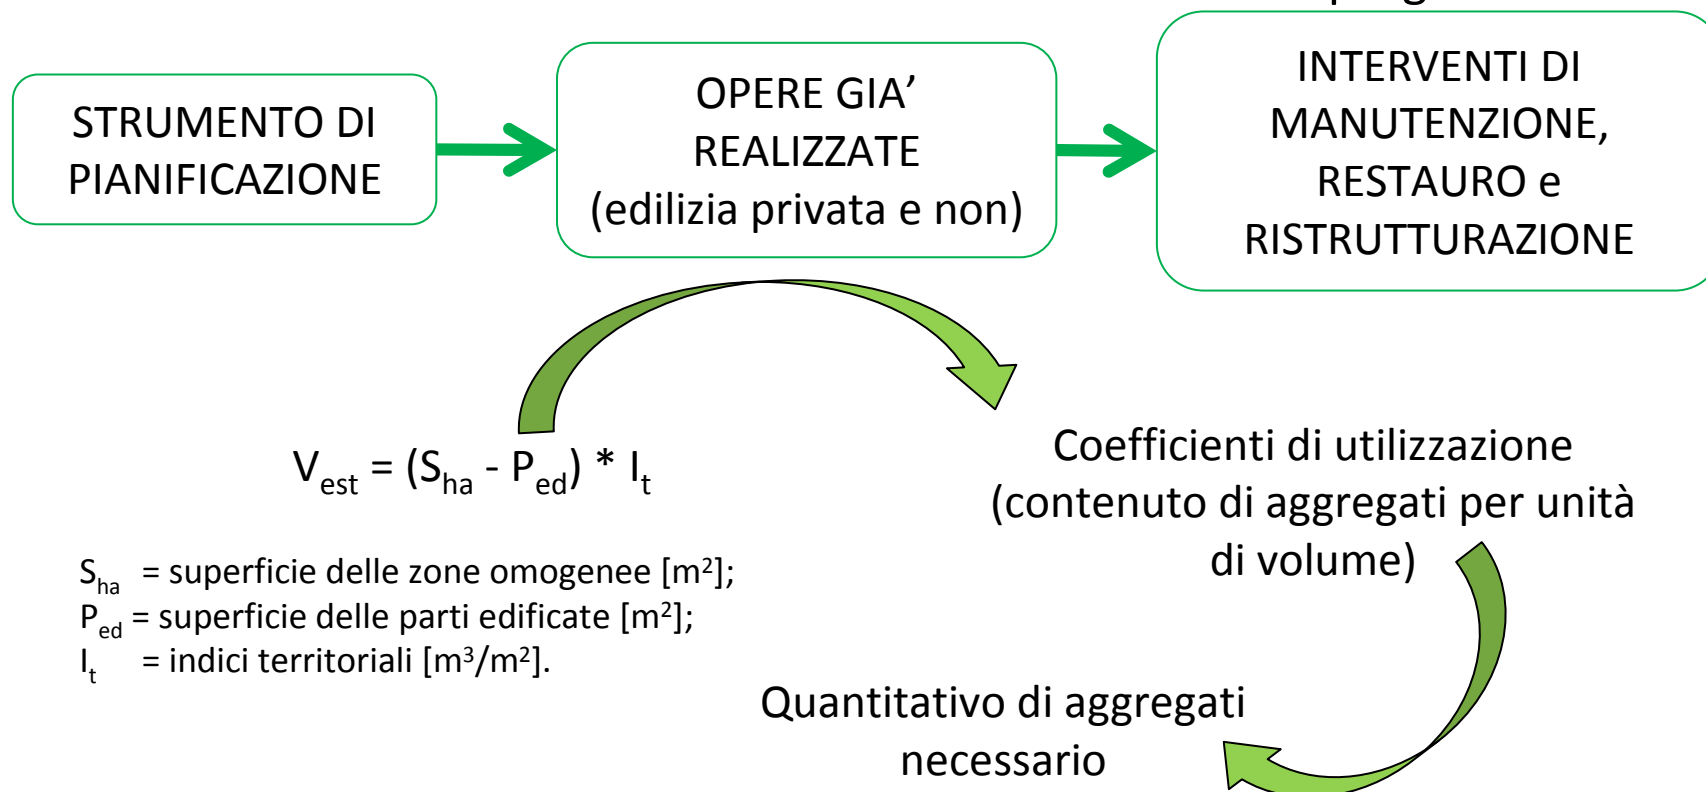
STRUMENTO DI PIANIFICAZIONE

OPERE GIA' REALIZZATE (edilizia privata e non)

INTERVENTI DI MANUTENZIONE, RESTAURO e RISTRUTTURAZIONE

$V_{est} = (S_{ha} - P_{ed}) * I_t$

$S_{ha}$ = superficie delle zone omogenee [$m^2$];
$P_{ed}$ = superficie delle parti edificate [$m^2$];
$I_t$ = indici territoriali [$m^3/m^2$].

Coefficienti di utilizzazione (contenuto di aggregati per unità di volume)

Quantitativo di aggregati necessario